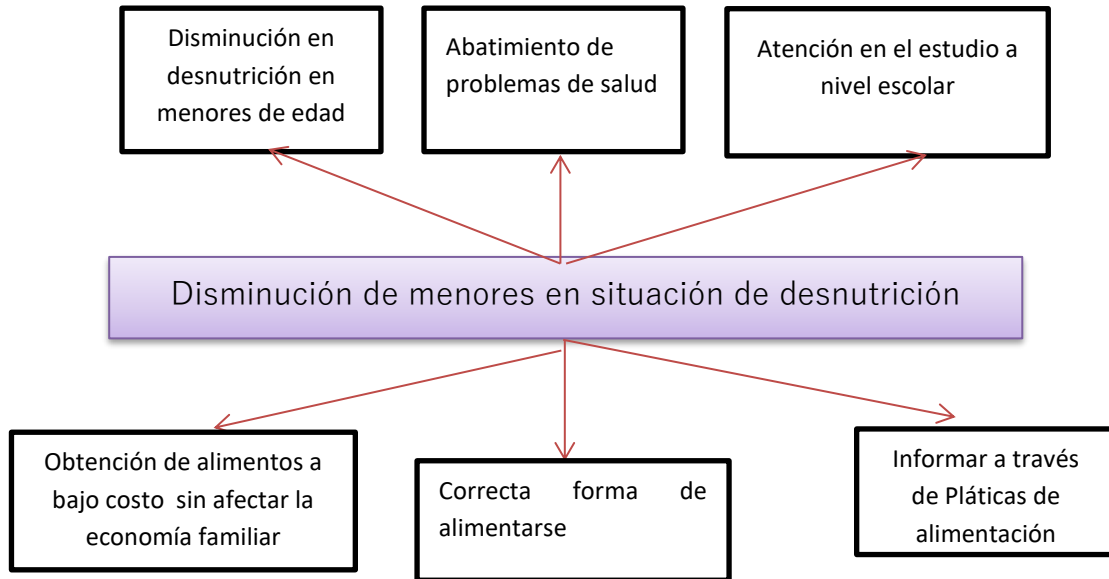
Disminución en desnutrición en menores de edad

Abatimiento de problemas de salud

Atención en el estudio a nivel escolar

Disminución de menores en situación de desnutrición

Obtención de alimentos a bajo costo sin afectar la economía familiar

Correcta forma de alimentarse

Informar a través de Pláticas de alimentación